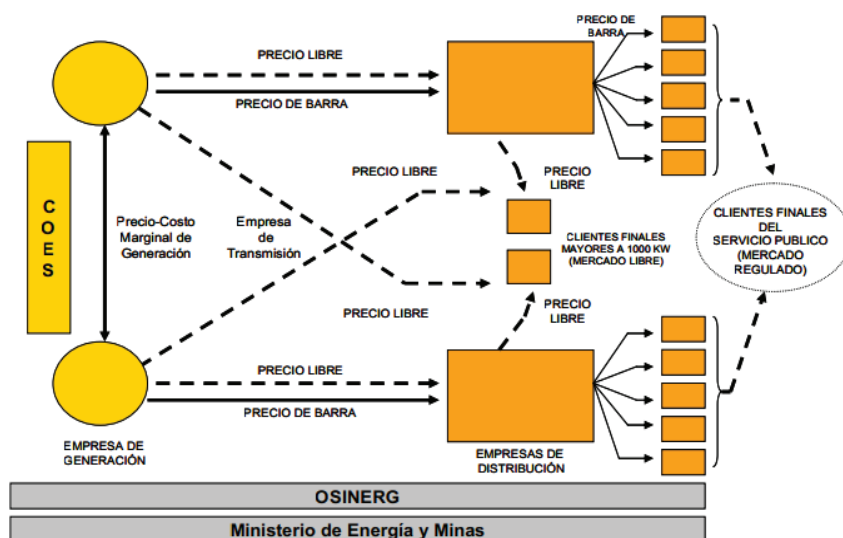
PRECIO DE BARRA

PRECIO LIBRE

PRECIO DE BARRA

C O E S

Precio-Costo Marginal de Generación

Empresa de Transmisión

PRECIO LIBRE

PRECIO LIBRE

CLIENTES FINALES MAYORES A 1000 KW (MERCADO LIBRE)

CLIENTES FINALES DEL SERVICIO PUBLICO (MERCADO REGULADO)

PRECIO LIBRE

PRECIO LIBRE

PRECIO LIBRE

PRECIO LIBRE

PRECIO DE BARRA

EMPRESA DE GENERACIÓN

EMPRESAS DE DISTRIBUCIÓN

OSINERG

Ministerio de Energía y Minas